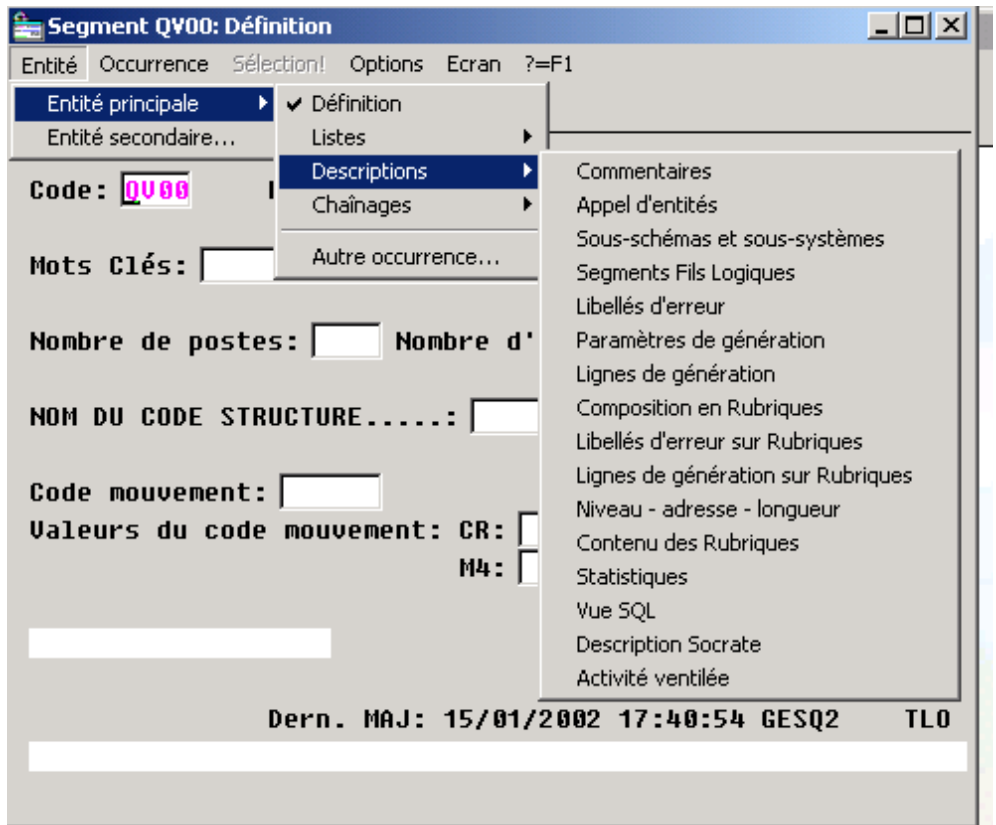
Segment QV00: Définition

Entité Occurrence Sélection! Options Ecran ?=F1

Entité principale
Entité secondaire...

✔ Définition
Listes
Descriptions
Chaînages
Autre occurrence...

Commentaires
Appel d'entités
Sous-schémas et sous-systèmes
Segments Fils Logiques
Libellés d'erreur
Paramètres de génération
Lignes de génération
Composition en Rubriques
Libellés d'erreur sur Rubriques
Lignes de génération sur Rubriques
Niveau - adresse - longueur
Contenu des Rubriques
Statistiques
Vue SQL
Description Socrate
Activité ventilée

Code: QV00 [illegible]

Mots Clés:

Nombre de postes: Nombre d'

NOM DU CODE STRUCTURE.....:

Code mouvement:
Valeurs du code mouvement: CR:
M4:

Dern. MAJ: 15/01/2002 17:40:54 GESQ2 TLO